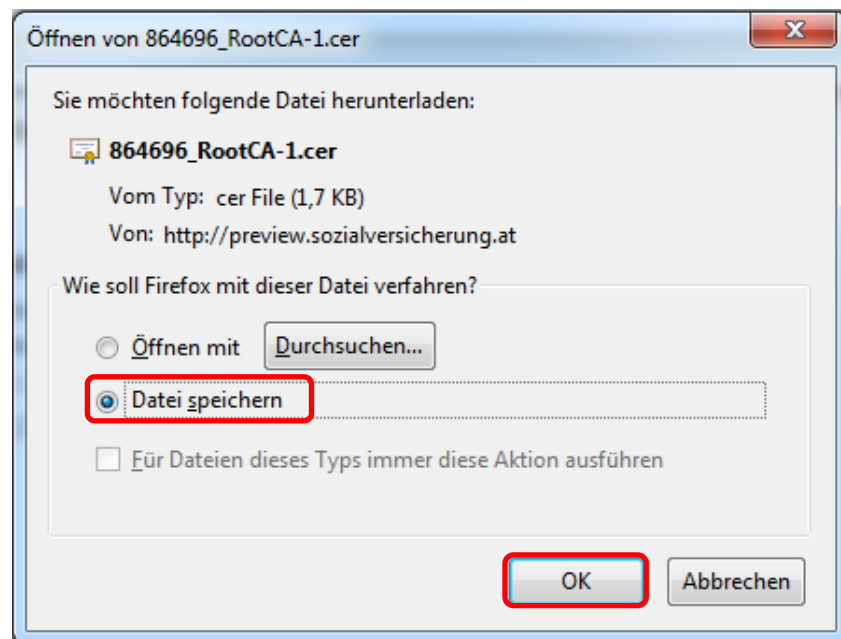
Öffnen von 864696_RootCA-1.cer

Sie möchten folgende Datei herunterladen:

864696_RootCA-1.cer

Vom Typ: cer File (1,7 KB)

Von: http://preview.sozialversicherung.at

Wie soll Firefox mit dieser Datei verfahren?

Öffnen mit

Durchsuchen...

Datei speichern

Für Dateien dieses Typs immer diese Aktion ausführen

OK

Abbrechen